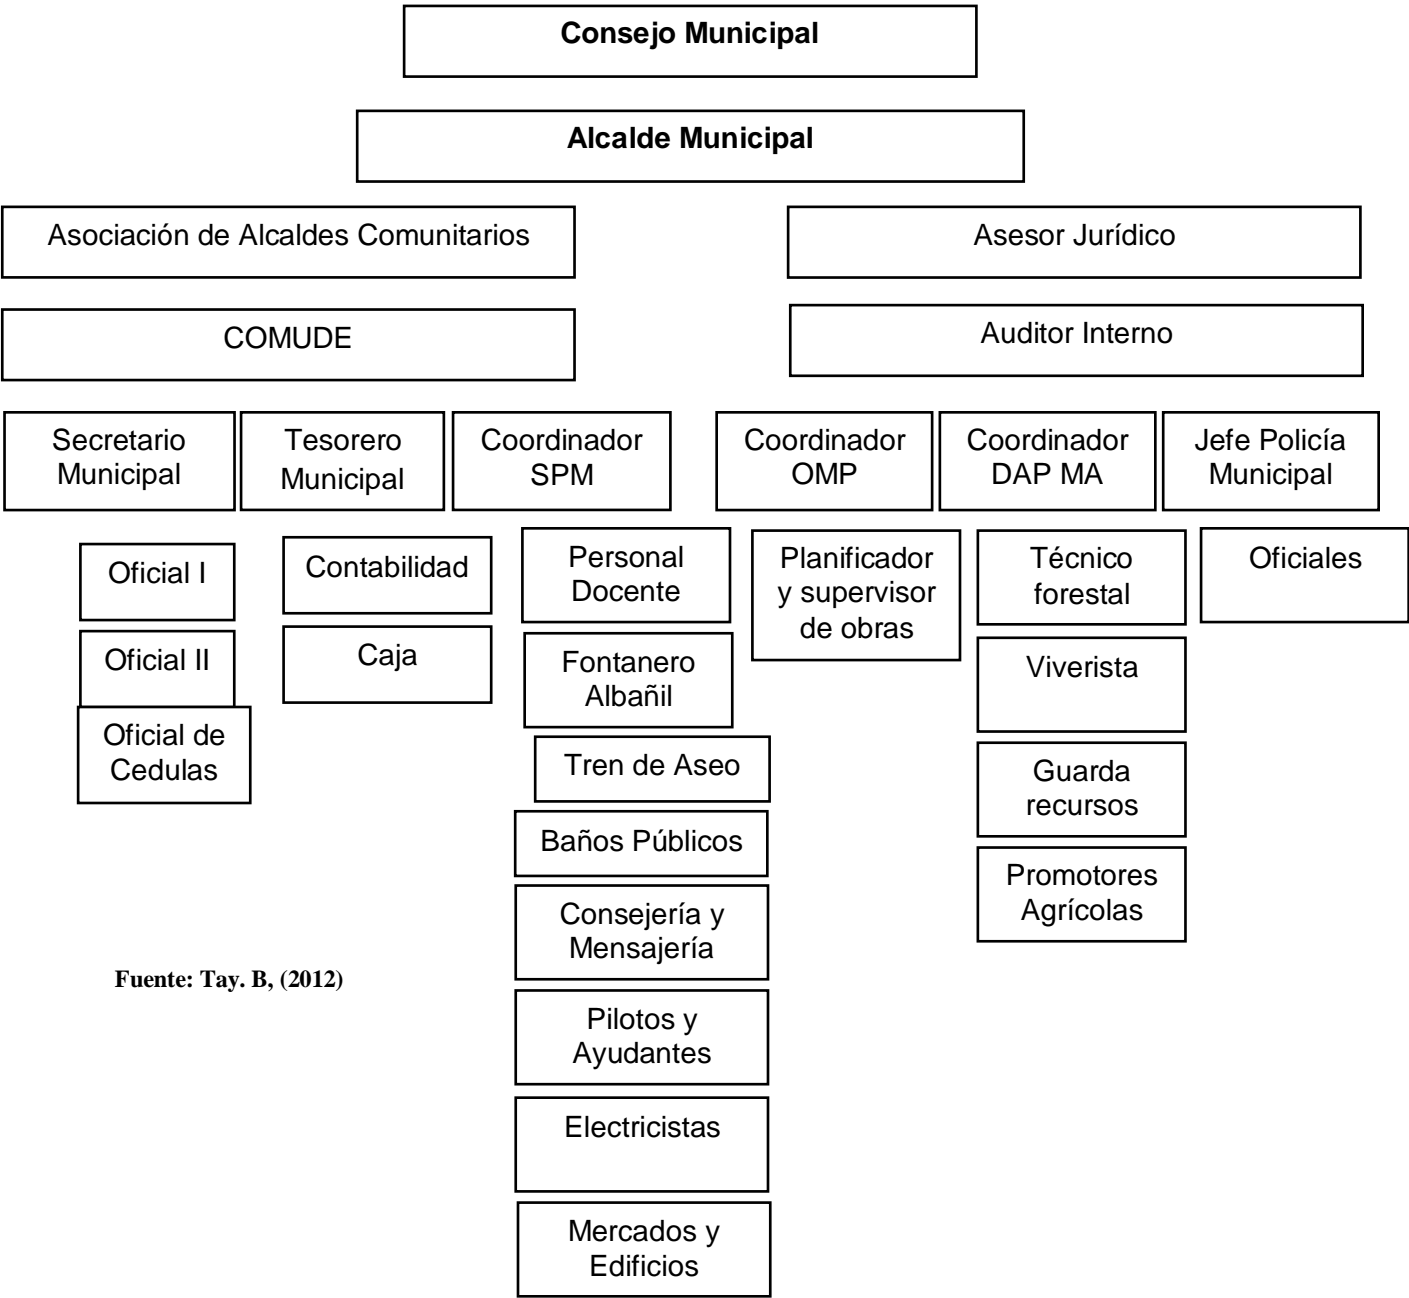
Consejo Municipal

Alcalde Municipal

Asociación de Alcaldes Comunitarios

Asesor Jurídico

COMUDE

Auditor Interno

Secretario Municipal

Tesorero Municipal

Coordinador SPM

Coordinador OMP

Coordinador DAP MA

Jefe Policía Municipal

Oficial I

Oficial II

Oficial de Cedulas

Contabilidad

Caja

Personal Docente

Fontanero Albañil

Tren de Aseo

Baños Públicos

Consejería y Mensajería

Pilotos y Ayudantes

Electricistas

Mercados y Edificios

Planificador y supervisor de obras

Técnico forestal

Viverista

Guarda recursos

Promotores Agrícolas

Oficiales

Fuente: Tay. B, (2012)